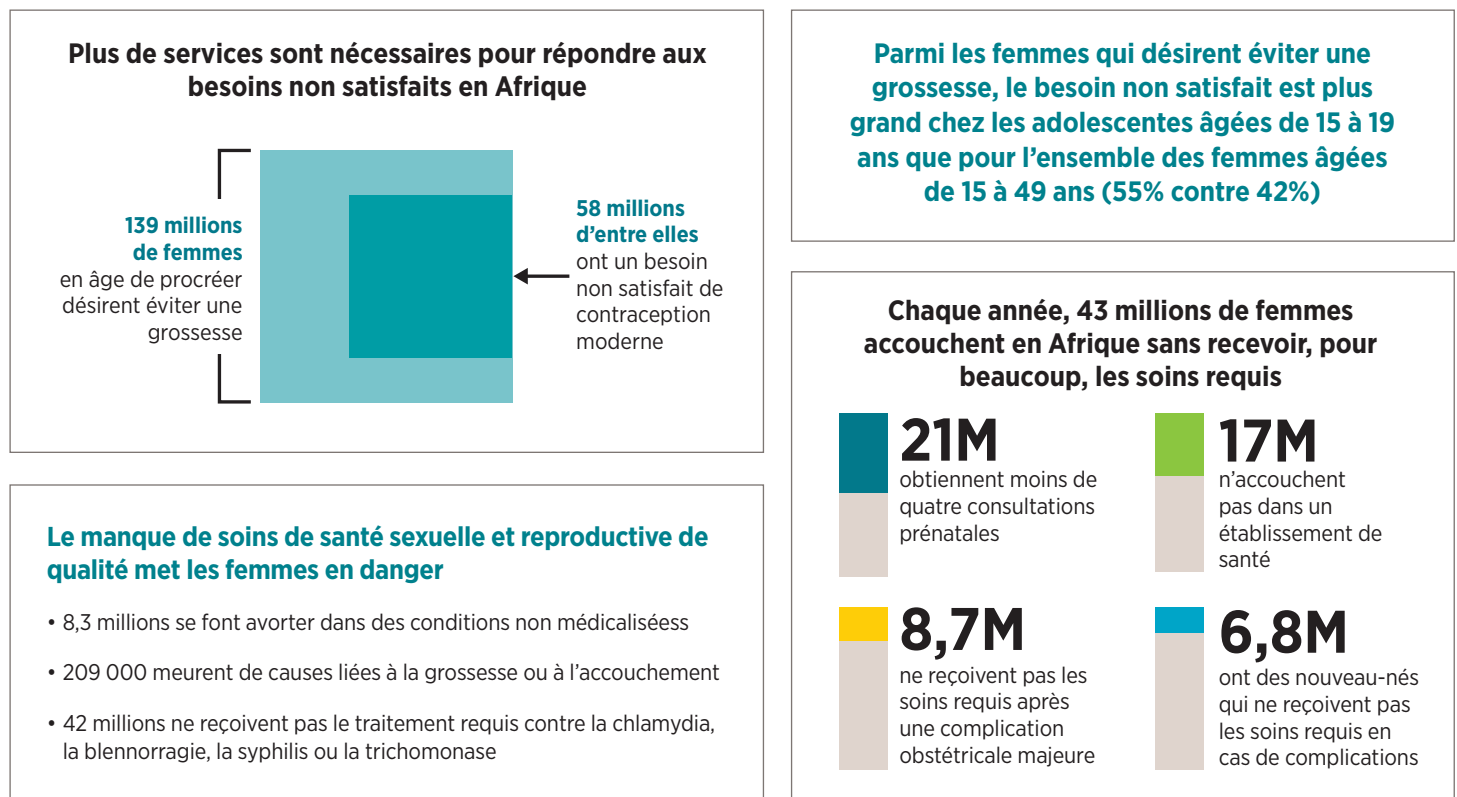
Plus de services sont nécessaires pour répondre aux besoins non satisfaits en Afrique

139 millions de femmes en âge de procréer désirent éviter une grossesse

58 millions d'entre elles ont un besoin non satisfait de contraception moderne

Le manque de soins de santé sexuelle et reproductive de qualité met les femmes en danger

• 8,3 millions se font avorter dans des conditions non médicaliséess

• 209 000 meurent de causes liées à la grossesse ou à l'accouchement

• 42 millions ne reçoivent pas le traitement requis contre la chlamydia, la blennorragie, la syphilis ou la trichomonase

Parmi les femmes qui désirent éviter une grossesse, le besoin non satisfait est plus grand chez les adolescentes âgées de 15 à 19 ans que pour l'ensemble des femmes âgées de 15 à 49 ans (55% contre 42%)

Chaque année, 43 millions de femmes accouchent en Afrique sans recevoir, pour beaucoup, les soins requis

21M
obtiennent moins de quatre consultations prénatales

17M
n'accouchent pas dans un établissement de santé

8,7M
ne reçoivent pas les soins requis après une complication obstétricale majeure

6,8M
ont des nouveau-nés qui ne reçoivent pas les soins requis en cas de complications